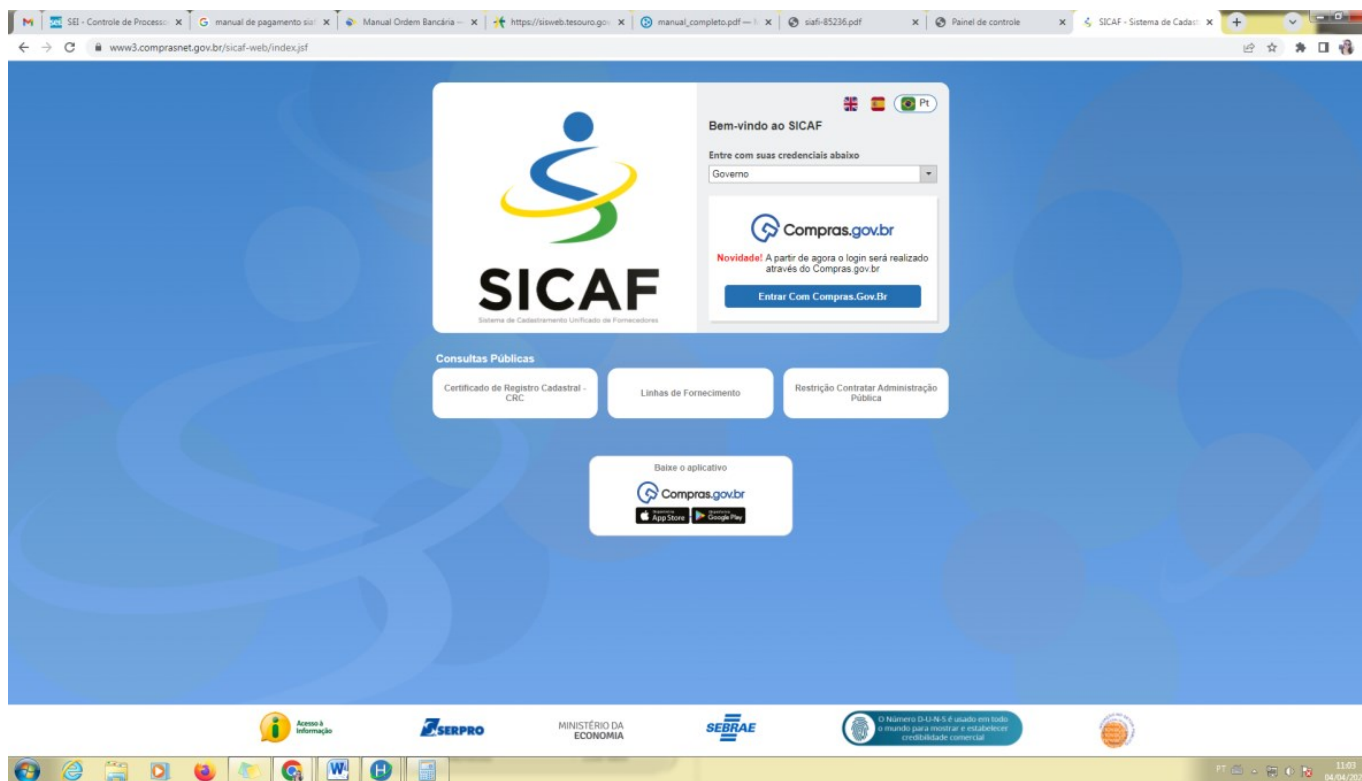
M | SEI - Controle de Processo × | G manual de pagamento sia × | Manual Ordem Bancária × | https://sisweb.tesouro.gov × | manual_completo.pdf × | siafi-85236.pdf × | Painel de controle × | SICAF - Sistema de Cadast × | +

www3.comprasnet.gov.br/sicaf-web/index.jsf

Pt

Bem-vindo ao SICAF

Entre com suas credenciais abaixo

Governo

Compras.gov.br

Novidade! A partir de agora o login será realizado através do Compras.gov.br

Entrar Com Compras.Gov.Br

SICAF
Sistema de Cadastramento Unificado de Fornecedores

Consultas Públicas

Certificado de Registro Cadastral - CRC

Linhas de Fornecimento

Restrição Contratar Administração Pública

Baixe o aplicativo

Compras.gov.br

App Store Google Play

Acesso à Informação

SERPRO

MINISTÉRIO DA ECONOMIA

SEBRAE

O Número D-U-N-S é usado em todo o mundo para mostrar e estabelecer credibilidade comercial

PT 11:03 04/04/20